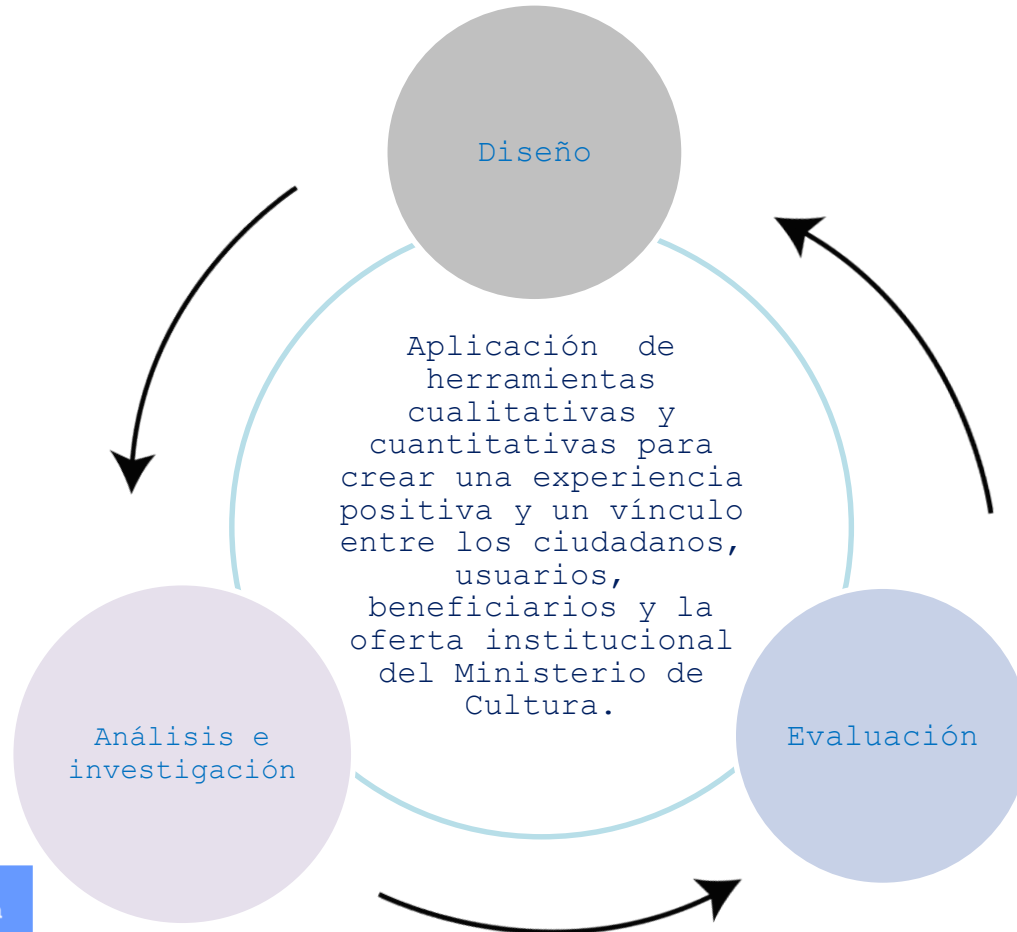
Diseño

Aplicación de herramientas cualitativas y cuantitativas para crear una experiencia positiva y un vínculo entre los ciudadanos, usuarios, beneficiarios y la oferta institucional del Ministerio de Cultura.

Análisis e investigación

Evaluación